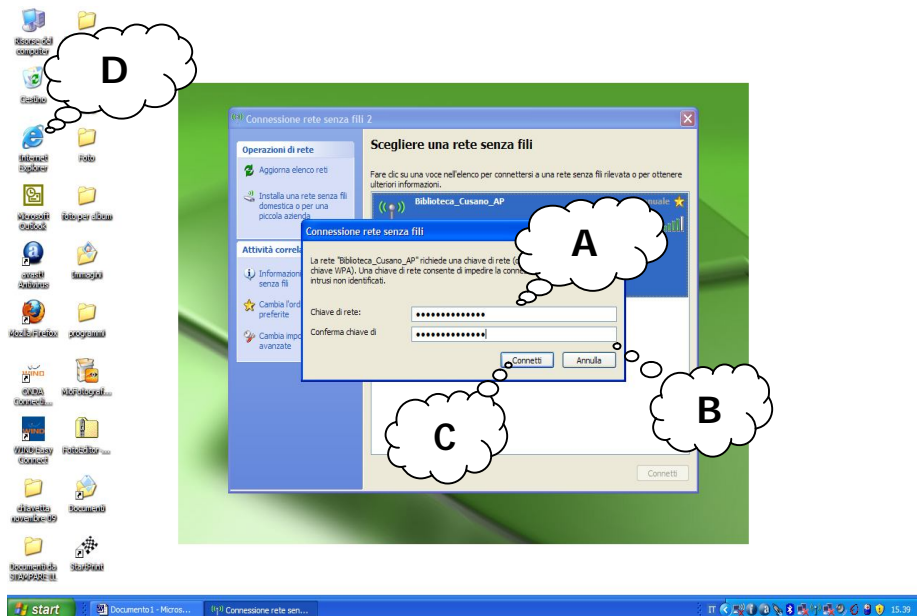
Risorse del computer

D

Cestino

Internet Explorer

Foto

Microsoft Outlook

foto per album

avast! Antivirus

immagini

Mozilla Firefox

programmi

ONDA Connect...

Microfotografi...

WIND Easy Connect

FotoEditor ...

chiavetta novembre 09

Documenti

Documenti da STAMPARE ...

StarPrint

Connessione rete senza fili 2

Operazioni di rete

Aggiorna elenco reti

Installa una rete senza fili domestica o per una piccola azienda

Attività correla

Informazioni senza fili

Cambia l'ordi preferite

Cambia impo avanzate

Scegliere una rete senza fili

Fare clic su una voce nell'elenco per connettersi a una rete senza fili rilevata o per ottenere ulteriori informazioni.

Biblioteca_Cusano_AP

uale

Connessione rete senza fili

A

La rete "Biblioteca_Cusano_AP" richiede una chiave di rete (d chiave WPA). Una chiave di rete consente di impedire la conne intrusi non identificati.

Chiave di rete: ••••••••••••••

Conferma chiave di ••••••••••••••

Connetti

Annulla

B

C

Connetti

start

Documento1 - Micros...

Connessione rete sen...

IT

15.39